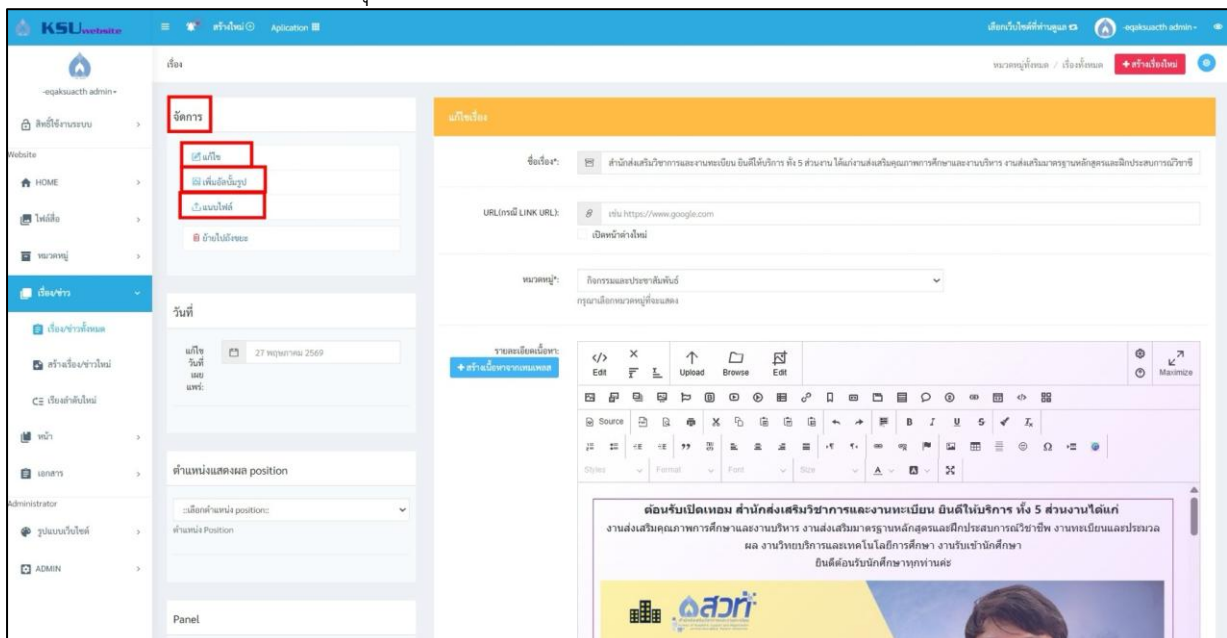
KSUwebsite

สร้างใหม่ Aplication

เลือกเว็บไซต์ที่ท่านดูแล -eqaksuacth admin -

เรื่อง

หมวดหมู่ทั้งหมด / เรื่องทั้งหมด + สร้างเรื่องใหม่

-eqaksuacth admin -

สิทธิ์ใช้งานระบบ

Website

HOME

ไฟล์สื่อ

หมวดหมู่

เรื่อง/ข่าว

เรื่อง/ข่าวทั้งหมด

สร้างเรื่อง/ข่าวใหม่

เรียงลำดับใหม่

หน้า

เอกสาร

Administrator

รูปแบบเว็บไซต์

ADMIN

จัดการ

แก้ไข

เพิ่มอัลบั้มรูป

แนบไฟล์

ย้ายไปถังขยะ

วันที่

แก้ไข วันที่ เผยแพร่: 27 พฤษภาคม 2569

ตำแหน่งแสดงผล position

::เลือกตำแหน่ง position::

ตำแหน่ง Position

Panel

แก้ไขเรื่อง

ชื่อเรื่อง*: สำนักส่งเสริมวิชาการและงานทะเบียน ยินดีให้บริการ ทั้ง 5 ส่วนงาน ได้แก่งานส่งเสริมคุณภาพการศึกษาและงานบริการ งานส่งเสริมมาตรฐานหลักสูตรและฝึกประสบการณ์วิชาชี

URL(กรณี LINK URL): เช่น https://www.google.com

เปิดหน้าต่างใหม่

หมวดหมู่*: กิจกรรมและประชาสัมพันธ์

กรุณาเลือกหมวดหมู่ที่จะแสดง

รายละเอียดเนื้อหา: + สร้างเนื้อหาจากเทมเพลต

Edit Upload Browse Edit Maximize

Source B I U S

Styles Format Font Size

ต้อนรับเปิดเทอม สำนักส่งเสริมวิชาการและงานทะเบียน ยินดีให้บริการ ทั้ง 5 ส่วนงานได้แก่

งานส่งเสริมคุณภาพการศึกษาและงานบริการ งานส่งเสริมมาตรฐานหลักสูตรและฝึกประสบการณ์วิชาชีพ งานทะเบียนและประมวลผล งานวิทยบริการและเทคโนโลยีการศึกษา งานรับเข้านักศึกษา

ยินดีต้อนรับนักศึกษาทุกท่านค่ะ

สวท